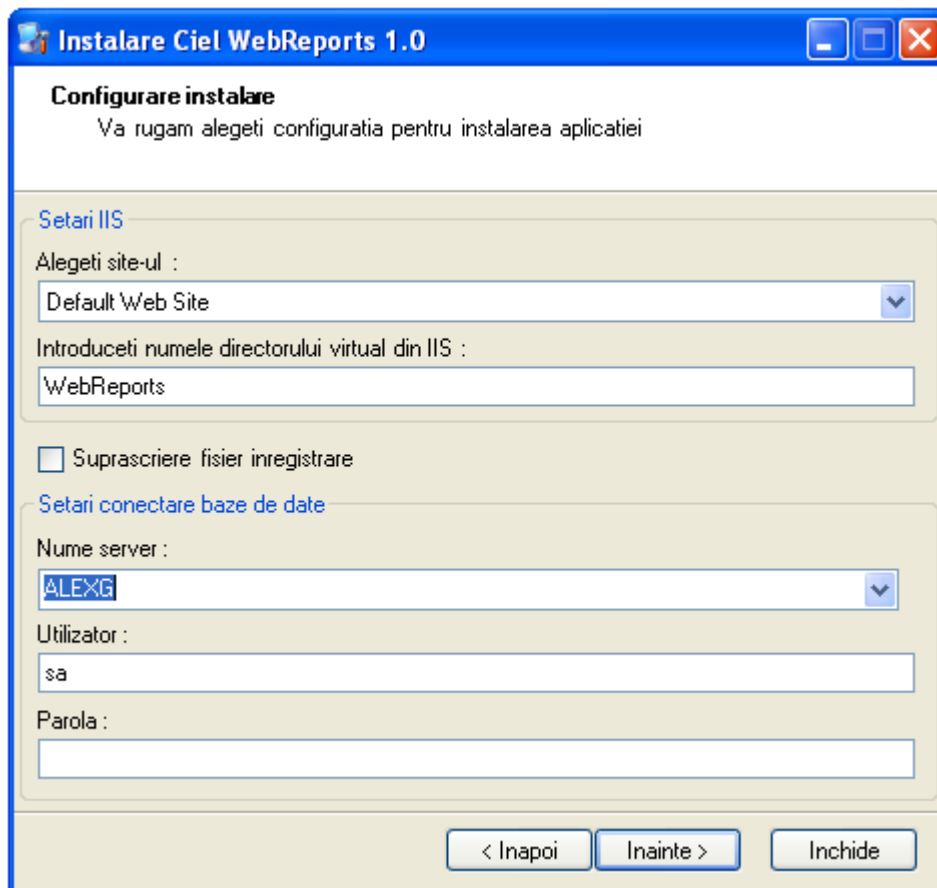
Instalare Ciel WebReports 1.0

Configurare instalare
Va rugam alegeti configuratia pentru instalarea aplicatiei

Setari IIS
Alegeti site-ul :
Default Web Site
Introduceti numele directorului virtual din IIS :
WebReports

Suprascriere fisier inregistrare

Setari conectare baze de date
Nume server :
ALEXG
Utilizator :
sa
Parola :

< Inapoi
Inainte >
Inchide